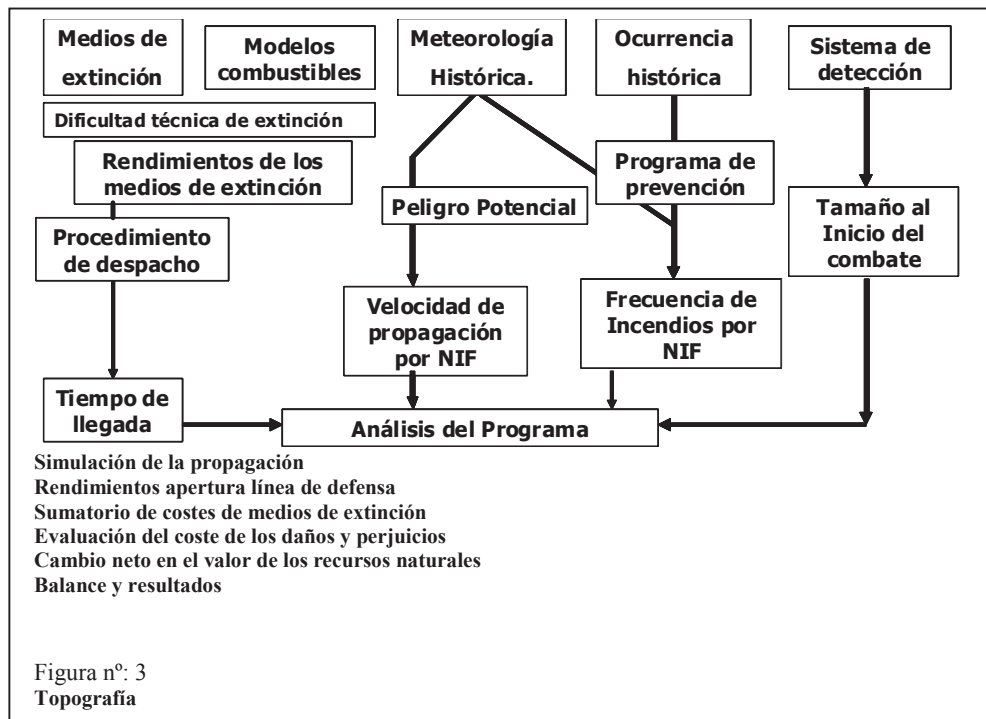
Medios de extinción

Modelos combustibles

Meteorología Histórica.

Ocurrencia histórica

Sistema de detección

Dificultad técnica de extinción

Rendimientos de los medios de extinción

Programa de prevención

Peligro Potencial

Tamaño al Inicio del combate

Procedimiento de despacho

Velocidad de propagación por NIF

Frecuencia de Incendios por NIF

Tiempo de llegada

Análisis del Programa

Simulación de la propagación
Rendimientos apertura línea de defensa
Sumatorio de costes de medios de extinción
Evaluación del coste de los daños y perjuicios
Cambio neto en el valor de los recursos naturales
Balance y resultados

Figura nº: 3
Topografía